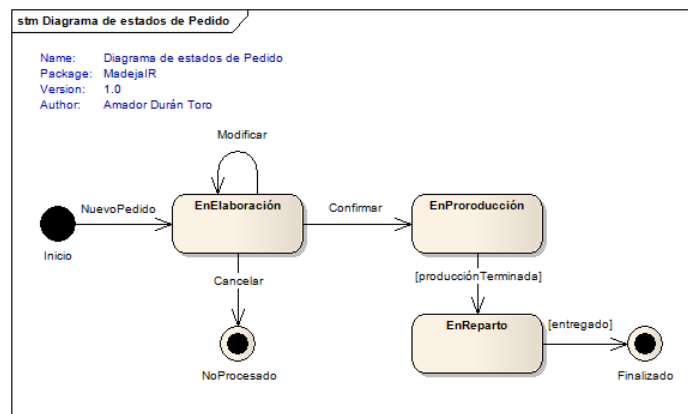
stm Diagrama de estados de Pedido

Name: Diagrama de estados de Pedido
Package: MadejaIR
Version: 1.0
Author: Amador Durán Toro

Modificar

NuevoPedido

EnElaboración

Confirmar

EnProroducción

Inicio

Cancelar

[producciónTerminada]

EnReparto

[entregado]

NoProcesado

Finalizado